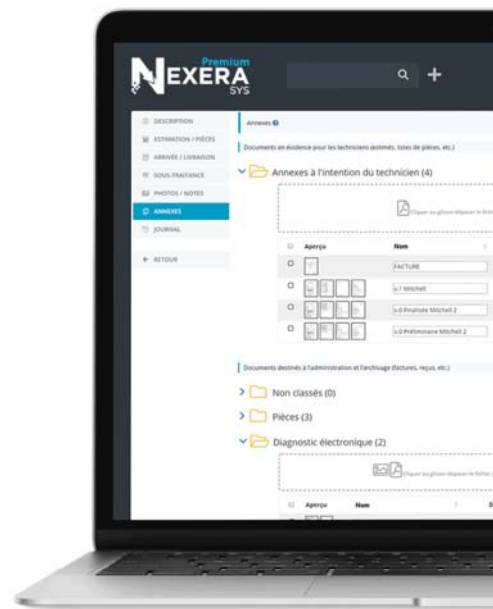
Premium
NEXERA
SYS

DESCRIPTION
ESTIMATION / PIÈCES
ARRIVÉE / LIVRAISON
SOUS-TRAITANCE
PHOTOS / NOTES
ANNEXES
JOURNAL

RETOUR

Annexes

Documents en évidence pour les techniciens (estimés, listes de pièces, etc.)

Annexes à l'intention du technicien (4)

Cliquer ou glisser-déposer le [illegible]

| | Aperçu | Nom |
|---|---|---|
| | | FACTURE |
| | | s-1 Mitchell |
| | | s-0 Finalisée Mitchell 2 |
| | | s-0 Préliminaire Mitchell 2 |

Documents destinés à l'administration et l'archivage (factures, reçus, etc.)

Non classés (0)

Pièces (3)

Diagnostic électronique (2)

Cliquer ou glisser-déposer le fichier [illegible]

| Aperçu | Nom |
|---|---|